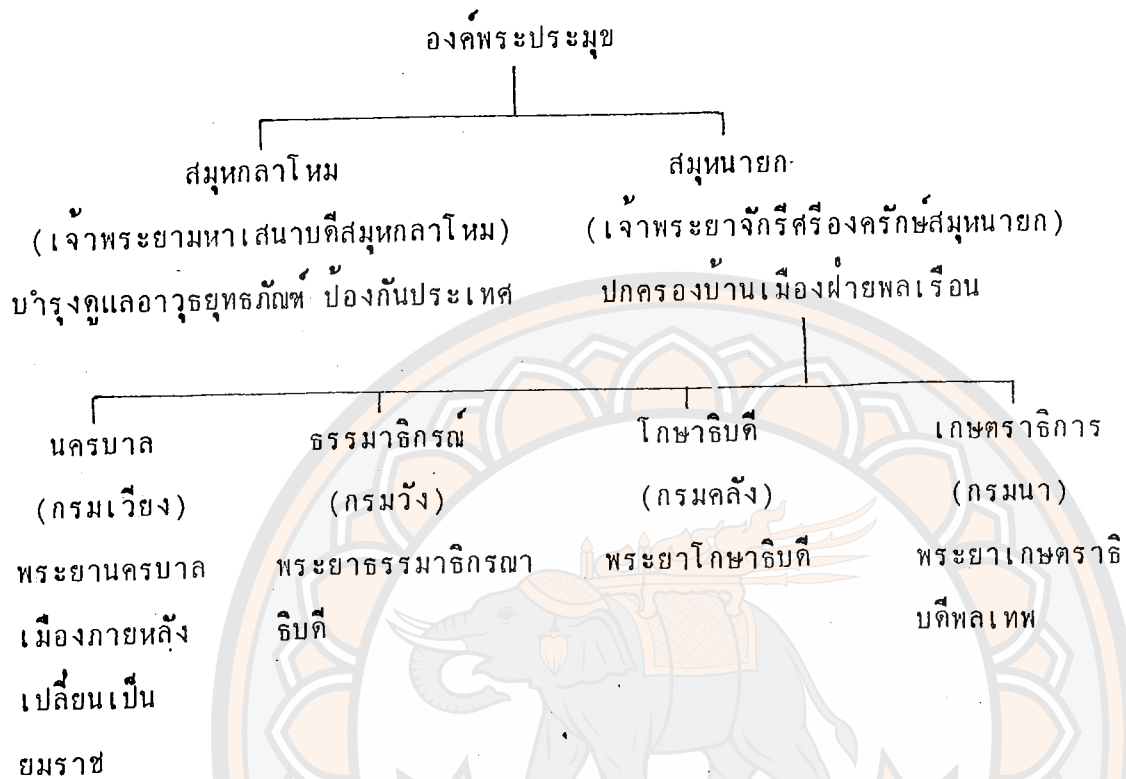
องค์พระประมุข

สมุหกลาโหม
(เจ้าพระยามหาเสนาบดีสมุหกลาโหม)
บำรุงดูแลอาวุธยุทธภัณฑ์ ป้องกันประเทศ

สมุหนายก
(เจ้าพระยาจักรีศรีองครักษ์สมุหนายก)
ปกครองบ้านเมืองฝ่ายพลเรือน

นครบาล
(กรมเวียง)
พระยานครบาล
เมืองภายหลัง
เปลี่ยนเป็น
ยมราช

ธรรมาธิกรณ์
(กรมวัง)
พระยาธรรมาธิกรณาธิบดี

โกษาธิบดี
(กรมคลัง)
พระยาโกษาธิบดี

เกษตราธิการ
(กรมนา)
พระยาเกษตราธิบดีพลเทพ